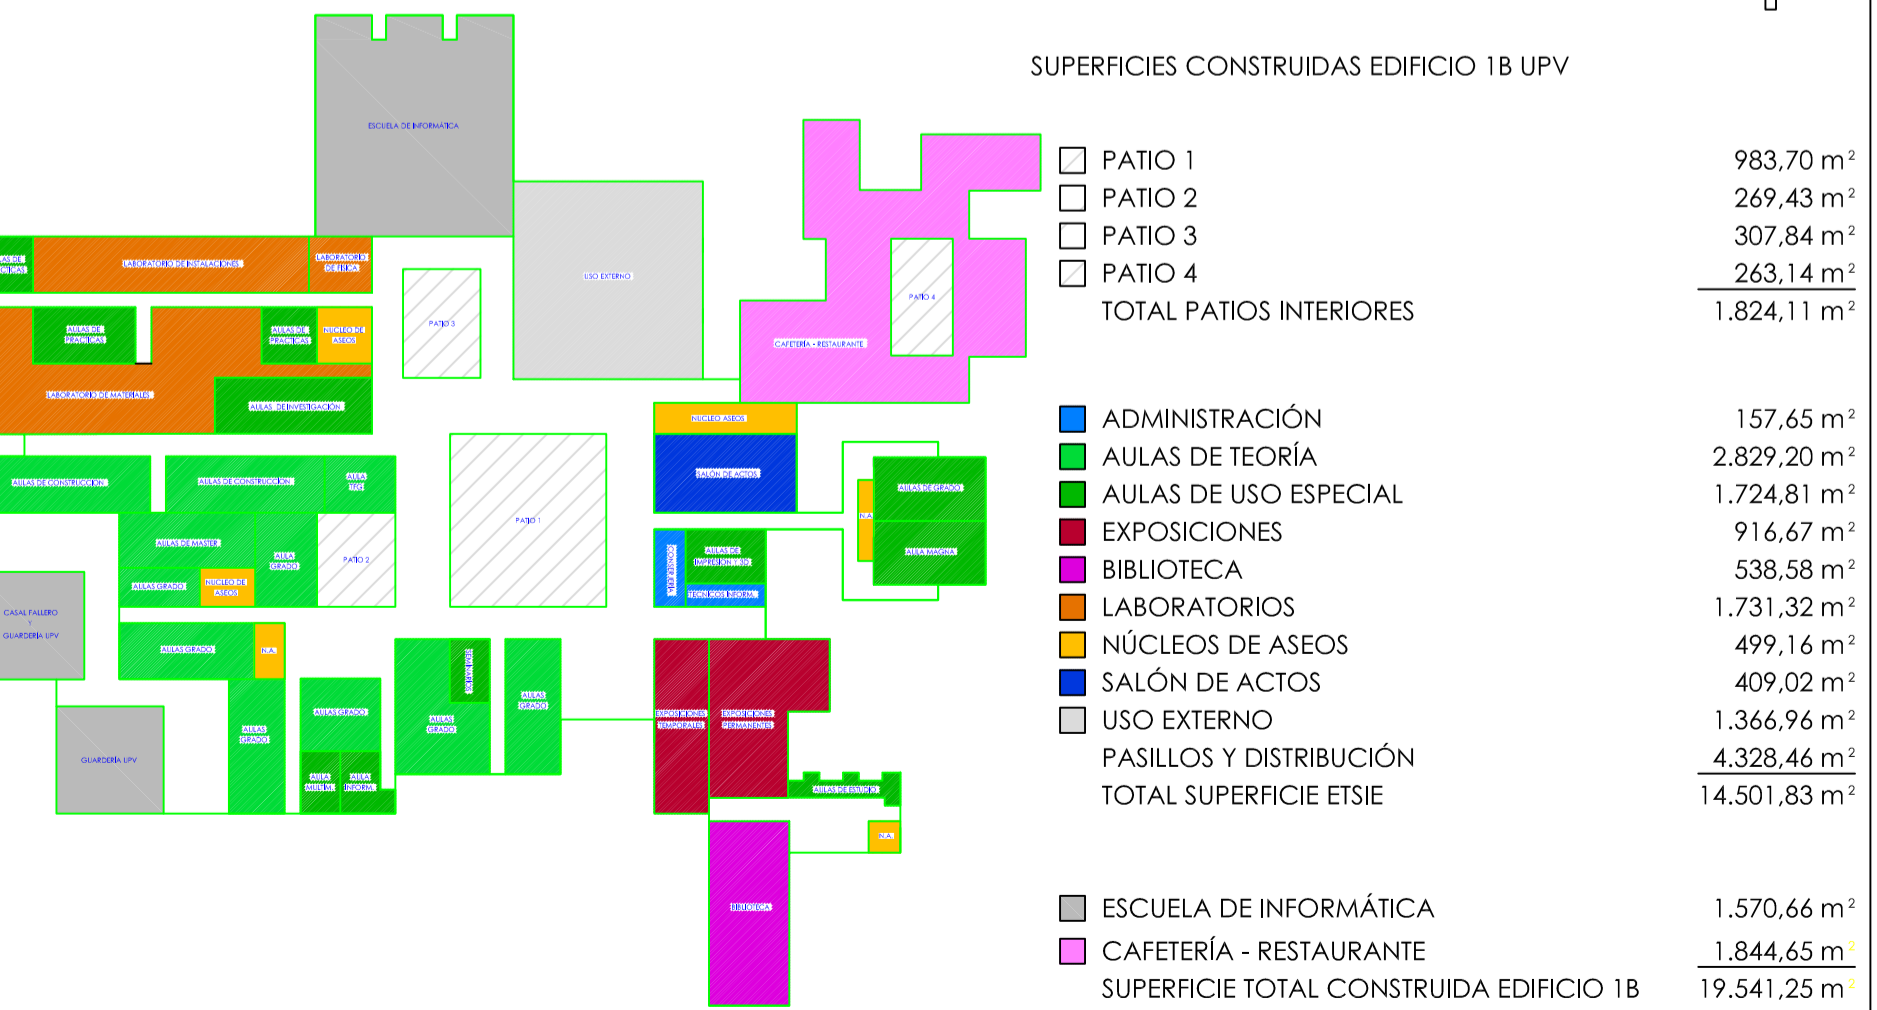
ESCUELA DE INFORMÁTICA

LABORATORIO DE INSTALACIONES

LABORATORIO DE FÍSICA

AS DE CTICAS

AULAS DE PRÁCTICAS

AULAS DE PRÁCTICAS

NÚCLEO DE ASEOS

PATIO 3

USO EXTERNO

PATIO 4

CAFETERÍA - RESTAURANTE

LABORATORIO DE MATERIALES

AULAS DE INVESTIGACIÓN

NÚCLEO ASEOS

SALÓN DE ACTOS

AULAS DE CONSTRUCCIÓN

AULAS DE CONSTRUCCIÓN

AULA TFG

PATIO 1

AULAS DE GRADO

N.A.

AULA MAGNA

AULAS DE MÁSTER

AULA GRADO

PATIO 2

AULAS GRADO

NÚCLEO DE ASEOS

AULAS DE IMPRESIÓN Y 3D

TÉCNICOS INFORM.

CASAL FALLERO Y GUARDERÍA UPV

AULAS GRADO

N.A.

AULAS GRADO

AULAS GRADO

AULAS GRADO

AULAS GRADO

GUARDERÍA UPV

AULAS GRADO

AULA MULTIM.

AULA INFORM.

EXPOSICIONES TEMPORALES

EXPOSICIONES PERMANENTES

AULAS DE ESTUDIO

N.A.

BIBLIOTECA

SUPERFICIES CONSTRUIDAS EDIFICIO 1B UPV

| | | |
|---|---|---|
| | PATIO 1 | 983,70 m$^2$ |
| | PATIO 2 | 269,43 m$^2$ |
| | PATIO 3 | 307,84 m$^2$ |
| | PATIO 4 | 263,14 m$^2$ |
| | TOTAL PATIOS INTERIORES | 1.824,11 m$^2$ |
| | ADMINISTRACIÓN | 157,65 m$^2$ |
| | AULAS DE TEORÍA | 2.829,20 m$^2$ |
| | AULAS DE USO ESPECIAL | 1.724,81 m$^2$ |
| | EXPOSICIONES | 916,67 m$^2$ |
| | BIBLIOTECA | 538,58 m$^2$ |
| | LABORATORIOS | 1.731,32 m$^2$ |
| | NÚCLEOS DE ASEOS | 499,16 m$^2$ |
| | SALÓN DE ACTOS | 409,02 m$^2$ |
| | USO EXTERNO | 1.366,96 m$^2$ |
| | PASILLOS Y DISTRIBUCIÓN | 4.328,46 m$^2$ |
| | TOTAL SUPERFICIE ETSIE | 14.501,83 m$^2$ |
| | ESCUELA DE INFORMÁTICA | 1.570,66 m$^2$ |
| | CAFETERÍA - RESTAURANTE | 1.844,65 m$^2$ |
| | SUPERFICIE TOTAL CONSTRUIDA EDIFICIO 1B | 19.541,25 m$^2$ |